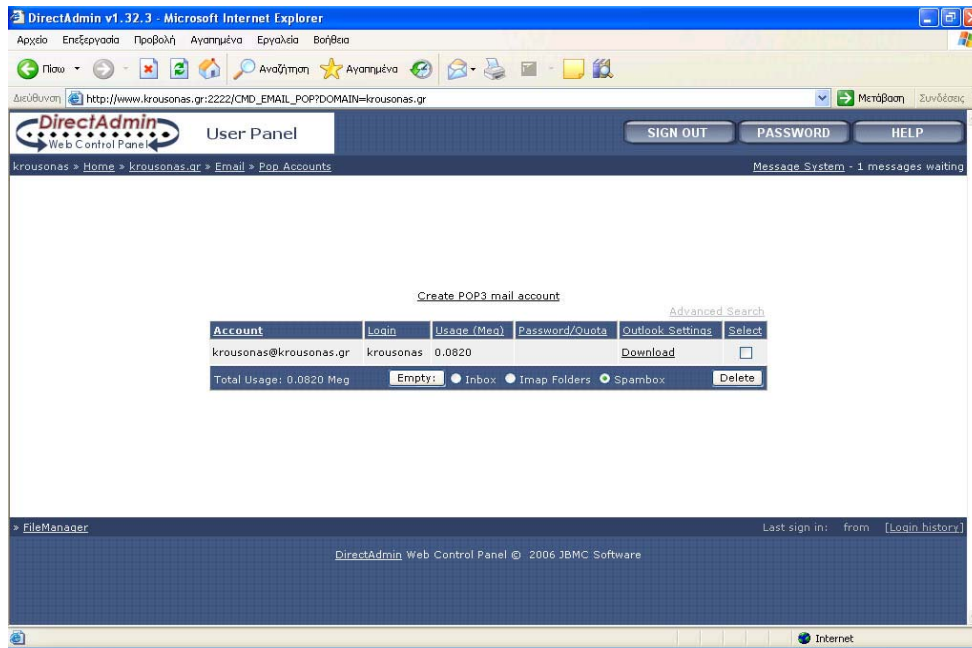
DirectAdmin v1.32.3 - Microsoft Internet Explorer

Αρχείο Επεξεργασία Προβολή Αγαπημένα Εργαλεία Βοήθεια

Πίσω Αναζήτηση Αγαπημένα

Διεύθυνση http://www.krousonas.gr:2222/CMD_EMAIL_POP?DOMAIN=krousonas.gr Μετάβαση Συνδέσεις

DirectAdmin Web Control Panel User Panel SIGN OUT PASSWORD HELP

krousonas » Home » krousonas.gr » Email » Pop Accounts

Message System - 1 messages waiting

Create POP3 mail account

Advanced Search

| Account | Login | Usage (Meg) | Password/Quota | Outlook Settings | Select |
|---|---|---|---|---|---|
| krousonas@krousonas.gr | krousonas | 0.0820 | | Download | |
| Total Usage: 0.0820 Meg | Empty: Inbox Imap Folders Spambox | | | | Delete |

» FileManager

Last sign in: from [Login history]

DirectAdmin Web Control Panel © 2006 JBMC Software

Internet